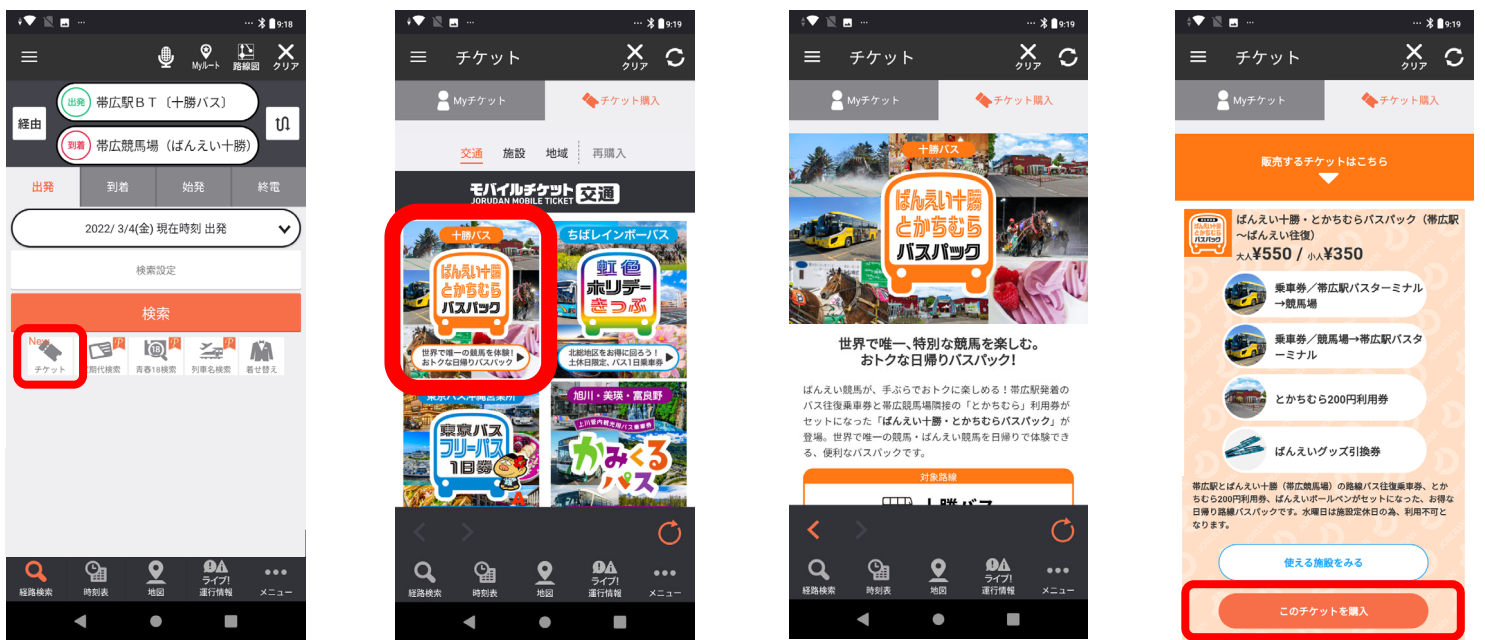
9:18

Myルート 路線図 クリア

経由 出発 帯広駅ＢＴ〔十勝バス〕
到着 帯広競馬場（ばんえい十勝）

出発 到着 始発 終電

2022/ 3/4(金) 現在時刻 出発

検索設定

検索

New チケット 時代検索 青春18検索 列車名検索 着せ替え

経路検索 時刻表 地図 ライブ! 運行情報 メニュー

9:19

チケット クリア

Myチケット チケット購入

交通 施設 地域 再購入

モバイルチケット 交通
JORUDAN MOBILE TICKET

十勝バス
ばんえい十勝 とかちむら バスパック
世界で唯一の競馬を体験! おトクな日帰りバスパック

ちばレインボーバス
虹色ホリデーきっぷ
北総地区をお得に回ろう! 土休日限定、バス1日乗車券

東京バス
東京バス フリーパス 1日券

旭川・美瑛・富良野
かみくるパス

経路検索 時刻表 地図 ライブ! 運行情報 メニュー

9:19

チケット クリア

Myチケット チケット購入

十勝バス
ばんえい十勝 とかちむら バスパック

世界で唯一、特別な競馬を楽しむ。
おトクな日帰りバスパック!

ばんえい競馬が、手ぶらでおトクに楽しめる！帯広駅発着のバス往復乗車券と帯広競馬場隣接の「とかちむら」利用券がセットになった「ばんえい十勝・とかちむらバスパック」が登場。世界で唯一の競馬・ばんえい競馬を日帰りで体験できる、便利なバスパックです。

対象路線
十勝バス

経路検索 時刻表 地図 ライブ! 運行情報 メニュー

9:19

チケット クリア

Myチケット チケット購入

販売するチケットはこちら

ばんえい十勝・とかちむらバスパック（帯広駅〜ばんえい往復）
大人¥550 / 小人¥350

乗車券／帯広駅バスターミナル→競馬場

乗車券／競馬場→帯広駅バスターミナル

とかちむら200円利用券

ばんえいグッズ引換券

帯広駅とばんえい十勝（帯広競馬場）の路線バス往復乗車券、とかちむら200円利用券、ばんえいボールペンがセットになった、お得な日帰り路線バスパックです。水曜日は施設定休日の為、利用不可となります。

使える施設をみる

このチケットを購入